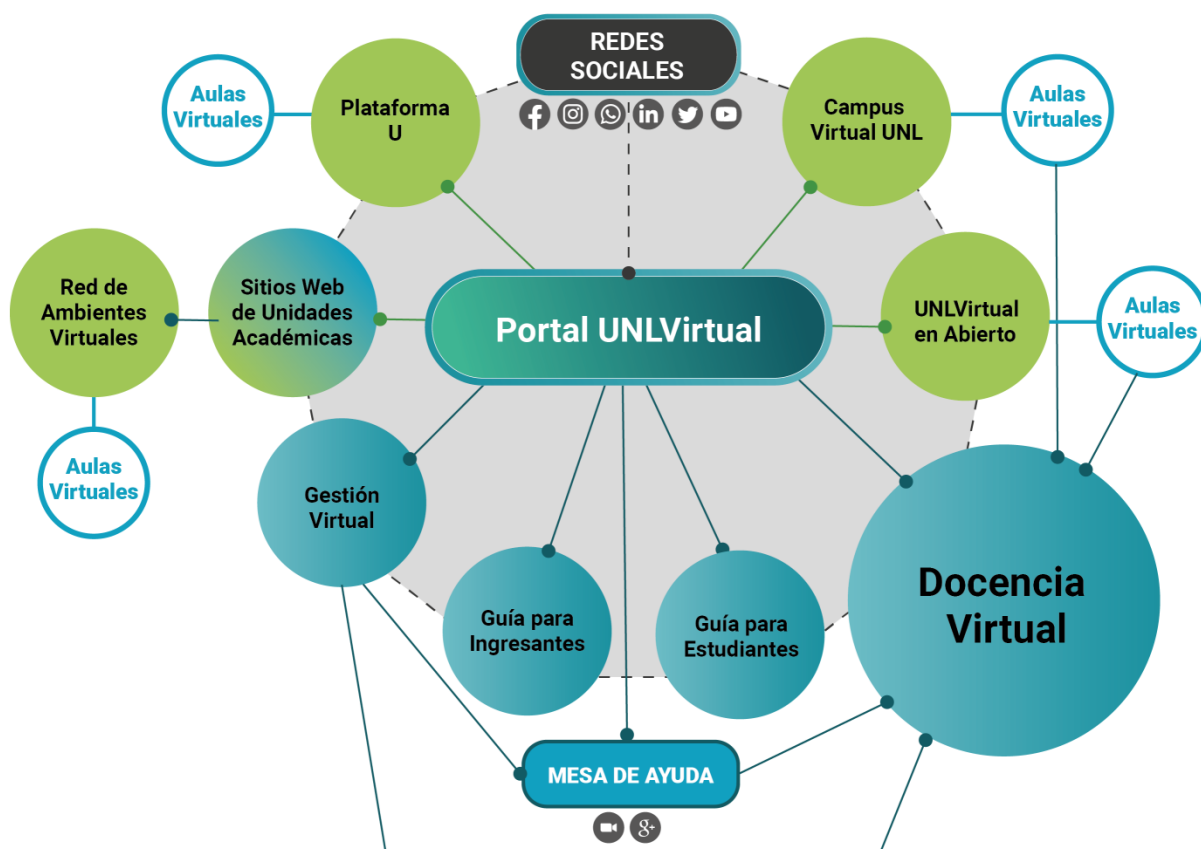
REDES SOCIALES

Aulas Virtuales

Plataforma U

Campus Virtual UNL

Aulas Virtuales

Red de Ambientes Virtuales

Sitios Web de Unidades Académicas

Portal UNLVirtual

UNLVirtual en Abierto

Aulas Virtuales

Aulas Virtuales

Gestión Virtual

Guía para Ingresantes

Guía para Estudiantes

Docencia Virtual

MESA DE AYUDA